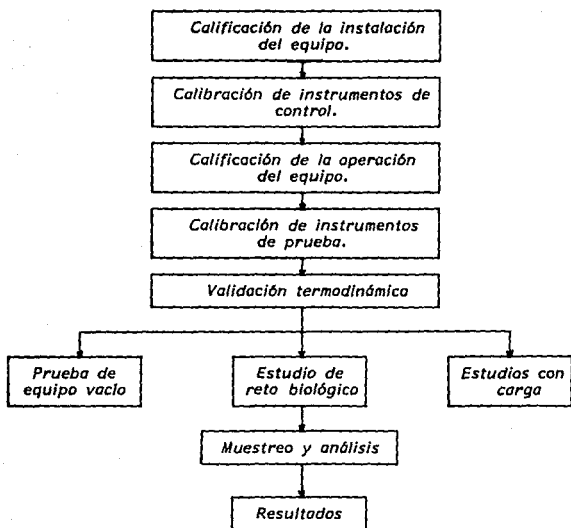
Calificación de la instalación del equipo.

Calibración de instrumentos de control.

Calificación de la operación del equipo.

Calibración de instrumentos de prueba.

Validación termodinámica

Prueba de equipo vacio

Estudio de reto biológico

Estudios con carga

Muestreo y análisis

Resultados